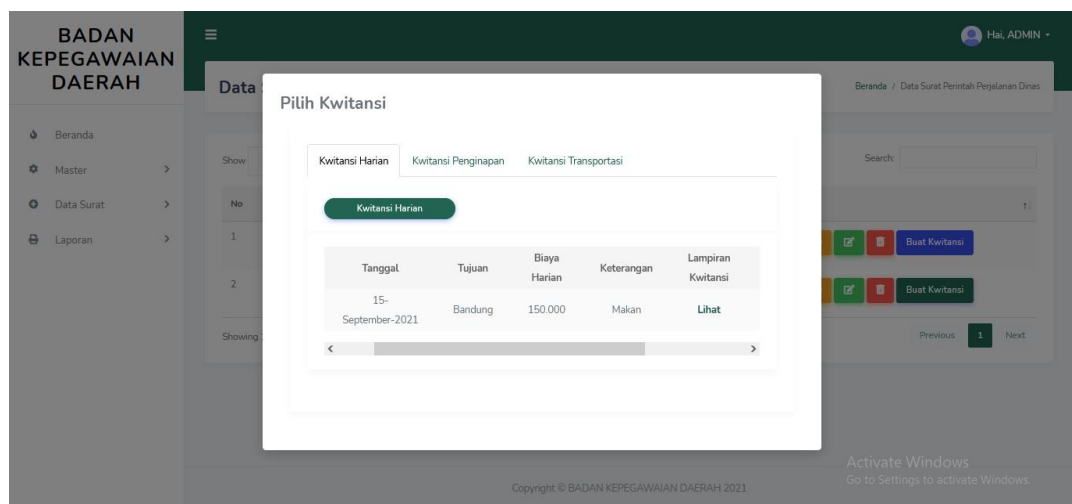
BADAN KEPEGAWAIAN DAERAH

Beranda
Master
Data Surat
Laporan

Hai, ADMIN

Data

Beranda / Data Surat Perintah Perjalanan Dinas

Show

Search:

No

1

2

Showing

Buat Kwitansi

Buat Kwitansi

Previous 1 Next

Pilih Kwitansi

Kwitansi Harian | Kwitansi Penginapan | Kwitansi Transportasi

Kwitansi Harian

| Tanggal | Tujuan | Biaya Harian | Keterangan | Lampiran Kwitansi |
|---|---|---|---|---|
| 15-September-2021 | Bandung | 150.000 | Makan | Lihat |

Copyright © BADAN KEPEGAWAIAN DAERAH 2021

Activate Windows
Go to Settings to activate Windows.